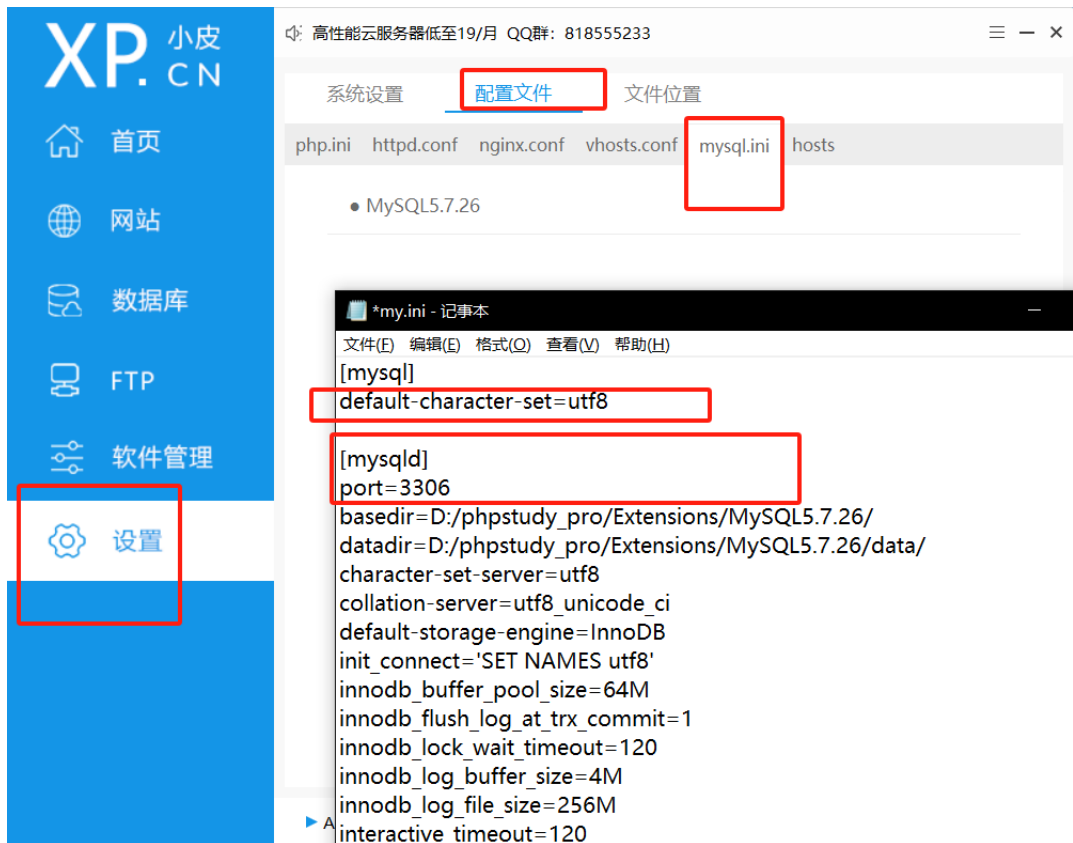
XP. 小皮 CN

首页

网站

数据库

FTP

软件管理

设置

高性能云服务器低至19/月 QQ群：818555233

系统设置 配置文件 文件位置

php.ini httpd.conf nginx.conf vhosts.conf mysql.ini hosts

● MySQL5.7.26

*my.ini - 记事本

文件(F) 编辑(E) 格式(O) 查看(V) 帮助(H)

[mysql]
default-character-set=utf8

[mysqld]
port=3306
basedir=D:/phpstudy_pro/Extensions/MySQL5.7.26/
datadir=D:/phpstudy_pro/Extensions/MySQL5.7.26/data/
character-set-server=utf8
collation-server=utf8_unicode_ci
default-storage-engine=InnoDB
init_connect='SET NAMES utf8'
innodb_buffer_pool_size=64M
innodb_flush_log_at_trx_commit=1
innodb_lock_wait_timeout=120
innodb_log_buffer_size=4M
innodb_log_file_size=256M
interactive_timeout=120

▶ A